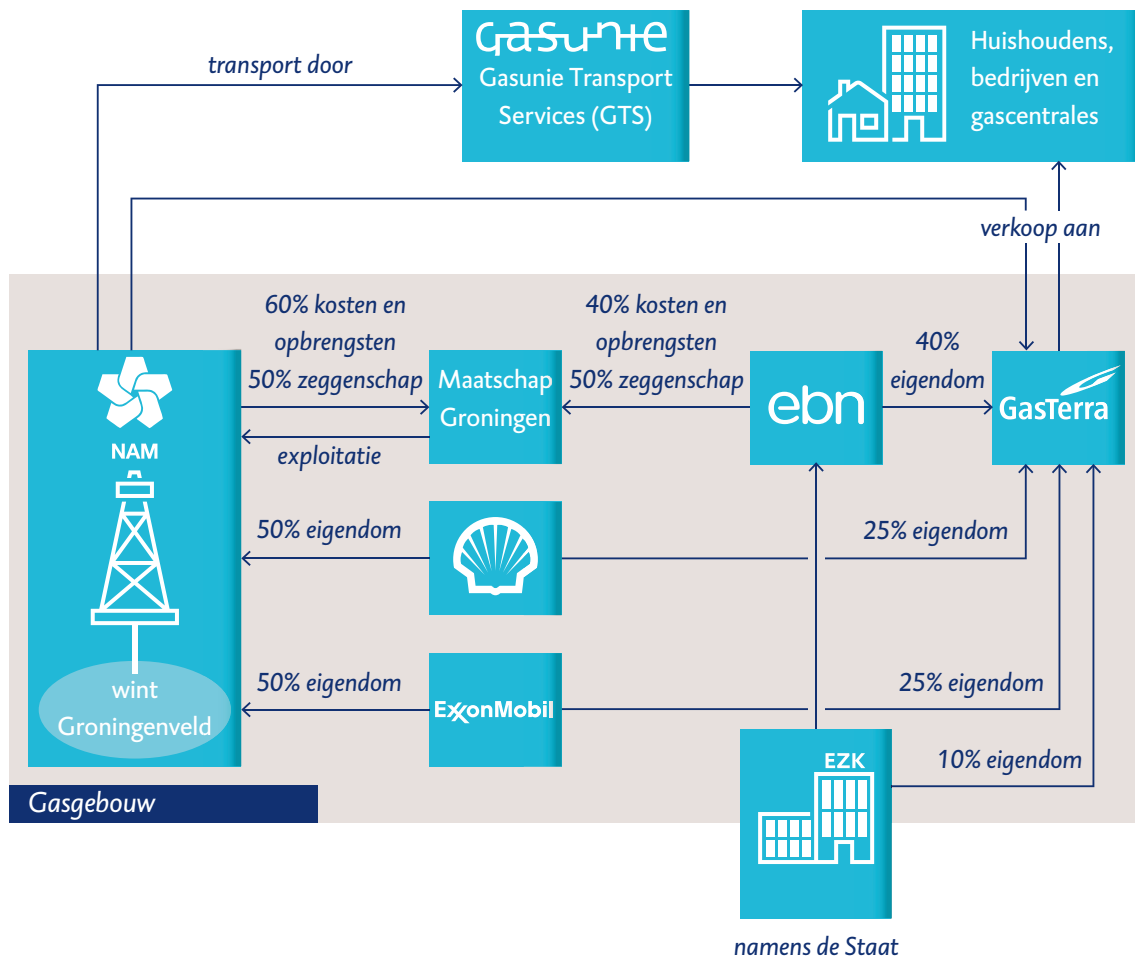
transport door

gasunie
Gasunie Transport Services (GTS)

Huishoudens, bedrijven en gascentrales

verkoop aan

60% kosten en opbrengsten
50% zeggenschap

Maatschap Groningen

40% kosten en opbrengsten
50% zeggenschap

ebn

40%
eigendom

GasTerra

NAM

exploitatie

50% eigendom

25% eigendom

wint
Groningenveld

50% eigendom

ExxonMobil

25% eigendom

EZK

10% eigendom

Gasgebouw

namens de Staat